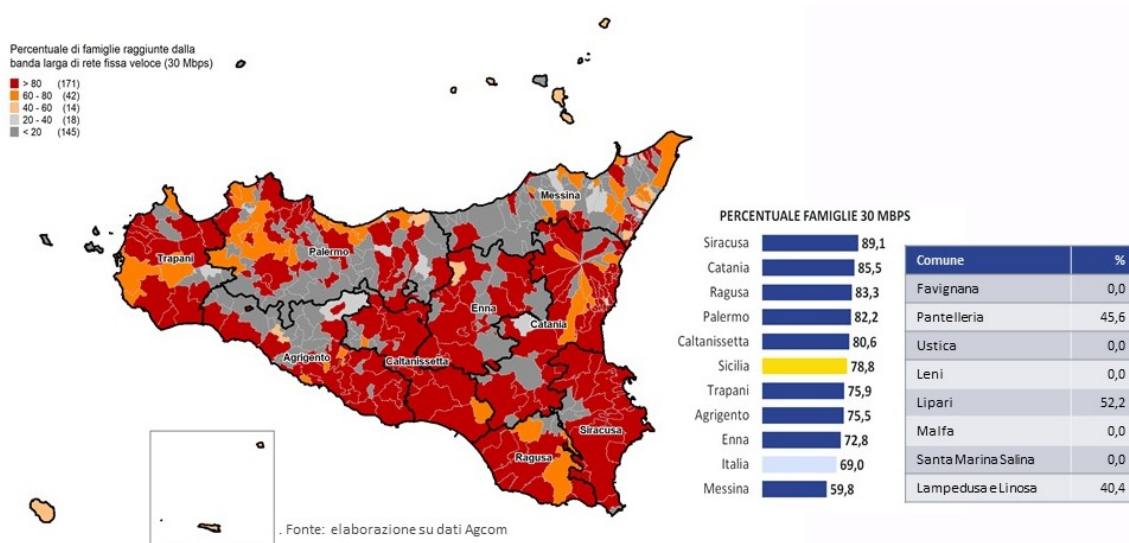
Percentuale di famiglie raggiunte dalla banda larga di rete fissa veloce (30 Mbps)

> 80 (171)
60 - 80 (42)
40 - 60 (14)
20 - 40 (18)
< 20 (145)

Messina
Trapani
Palermo
Enna
Catania
Agrigento
Caltanissetta
Siracusa
Ragusa

. Fonte: elaborazione su dati Agcom

PERCENTUALE FAMIGLIE 30 MBPS

Siracusa 89,1
Catania 85,5
Ragusa 83,3
Palermo 82,2
Caltanissetta 80,6
Sicilia 78,8
Trapani 75,9
Agrigento 75,5
Enna 72,8
Italia 69,0
Messina 59,8

| Comune | % |
|---|---|
| Favignana | 0,0 |
| Pantelleria | 45,6 |
| Ustica | 0,0 |
| Leni | 0,0 |
| Lipari | 52,2 |
| Malfa | 0,0 |
| Santa Marina Salina | 0,0 |
| Lampedusa e Linosa | 40,4 |